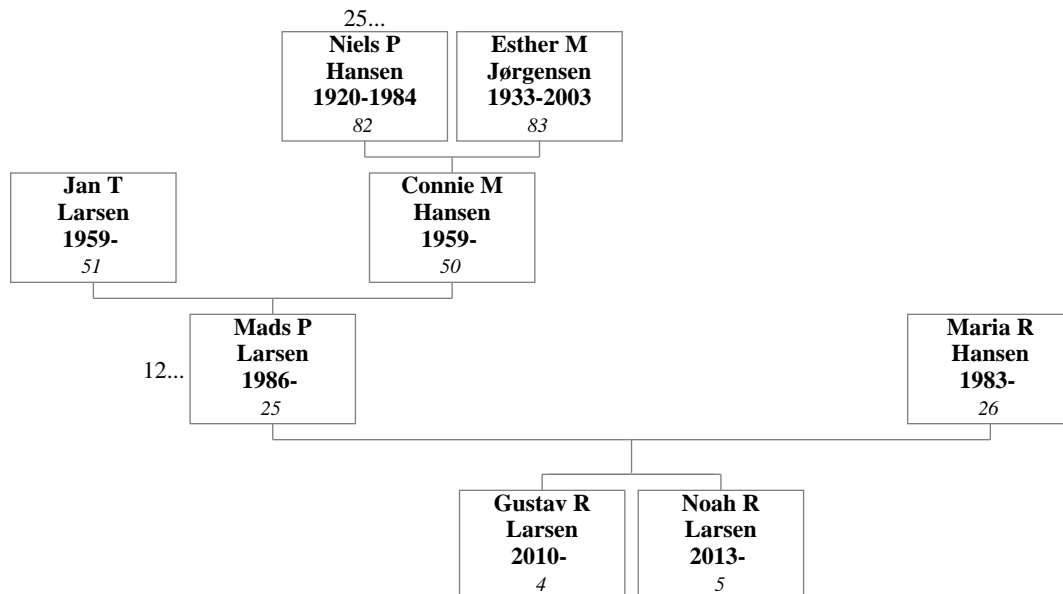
25...

**Niels P Hansen 1920-1984**
*82*

**Esther M Jørgensen 1933-2003**
*83*

**Jan T Larsen 1959-**
*51*

**Connie M Hansen 1959-**
*50*

12...

**Mads P Larsen 1986-**
*25*

**Maria R Hansen 1983-**
*26*

**Gustav R Larsen 2010-**
*4*

**Noah R Larsen 2013-**
*5*